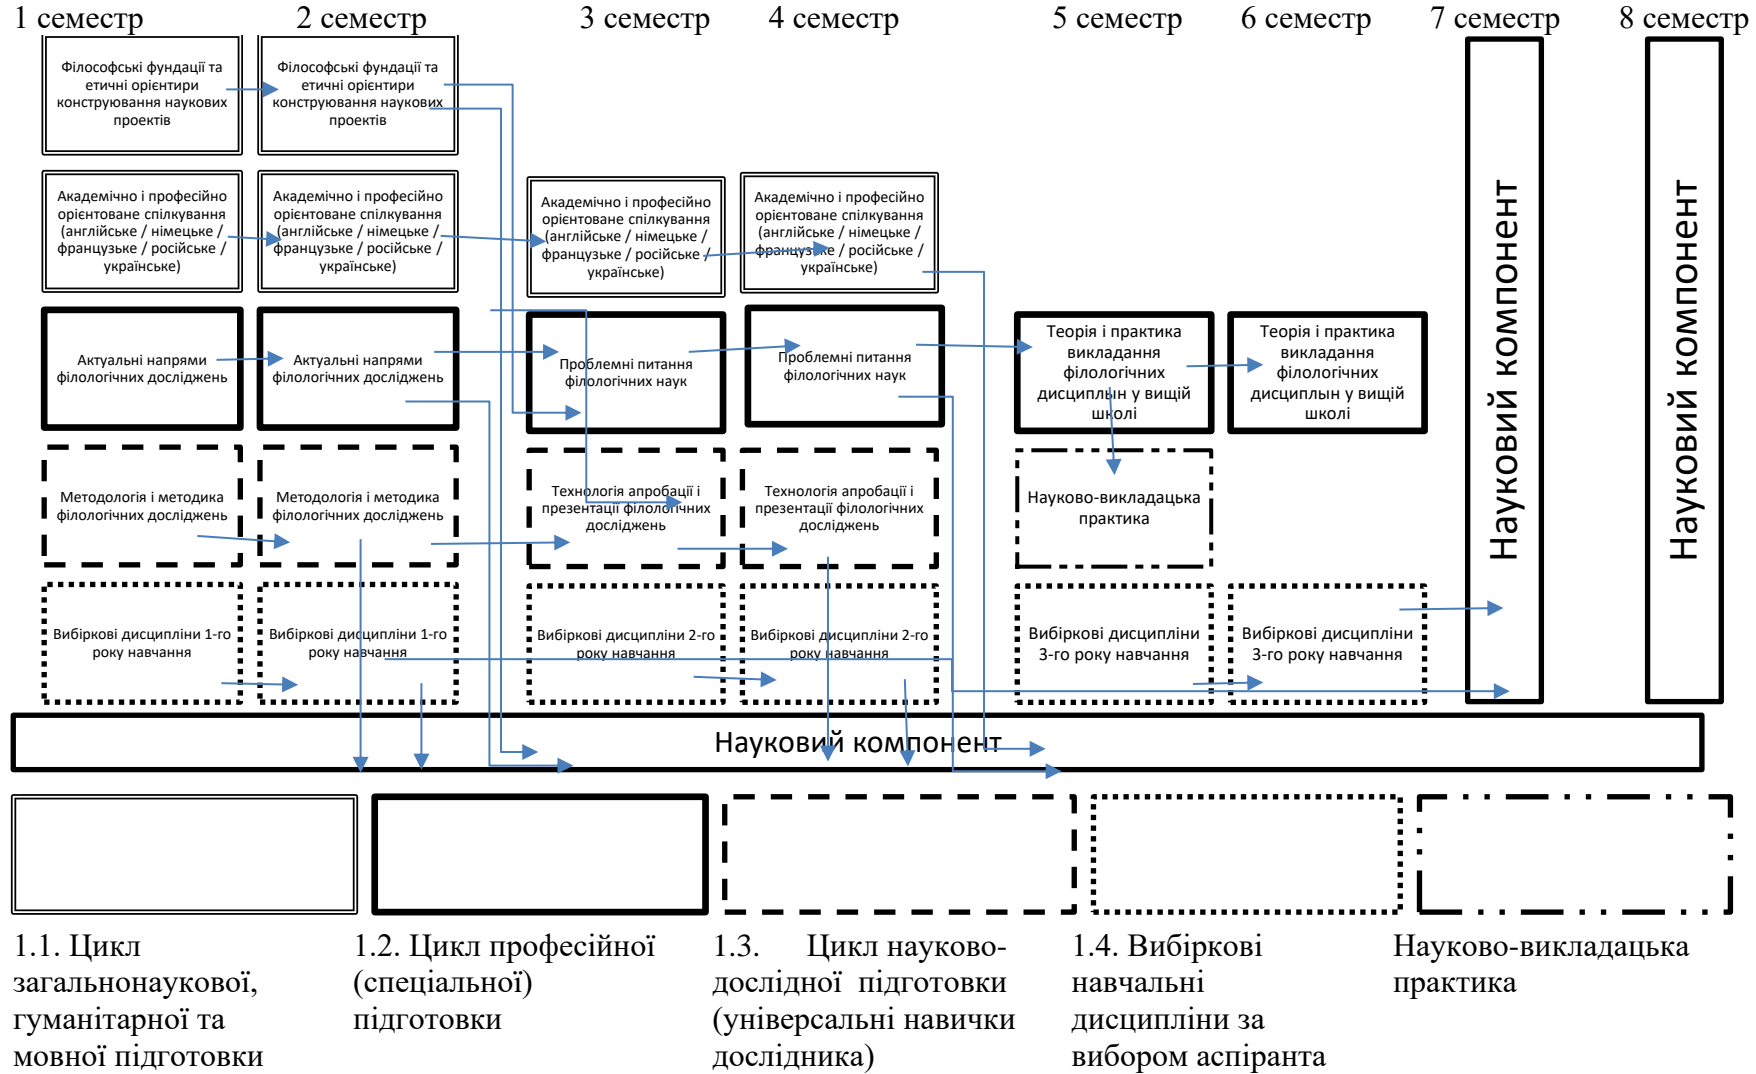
1 семестр
2 семестр
3 семестр
4 семестр
5 семестр
6 семестр
7 семестр
8 семестр

Філософські фундації та етичні орієнтири конструювання наукових проектів

Філософські фундації та етичні орієнтири конструювання наукових проектів

Академічно і професійно орієнтоване спілкування (англійське / німецьке / французьке / російське / українське)

Академічно і професійно орієнтоване спілкування (англійське / німецьке / французьке / російське / українське)

Академічно і професійно орієнтоване спілкування (англійське / німецьке / французьке / російське / українське)

Академічно і професійно орієнтоване спілкування (англійське / німецьке / французьке / російське / українське)

Актуальні напрями філологічних досліджень

Актуальні напрями філологічних досліджень

Проблемні питання філологічних наук

Проблемні питання філологічних наук

Теорія і практика викладання філологічних дисциплін у вищій школі

Теорія і практика викладання філологічних дисциплін у вищій школі

Методологія і методика філологічних досліджень

Методологія і методика філологічних досліджень

Технологія апробації і презентації філологічних досліджень

Технологія апробації і презентації філологічних досліджень

Науково-викладацька практика

Вибіркові дисципліни 1-го року навчання

Вибіркові дисципліни 1-го року навчання

Вибіркові дисципліни 2-го року навчання

Вибіркові дисципліни 2-го року навчання

Вибіркові дисципліни 3-го року навчання

Вибіркові дисципліни 3-го року навчання

Науковий компонент

Науковий компонент

Науковий компонент

1.1. Цикл загальнонаукової, гуманітарної та мовної підготовки

1.2. Цикл професійної (спеціальної) підготовки

1.3. Цикл науково-дослідної підготовки (універсальні навички дослідника)

1.4. Вибіркові навчальні дисципліни за вибором аспіранта

Науково-викладацька практика